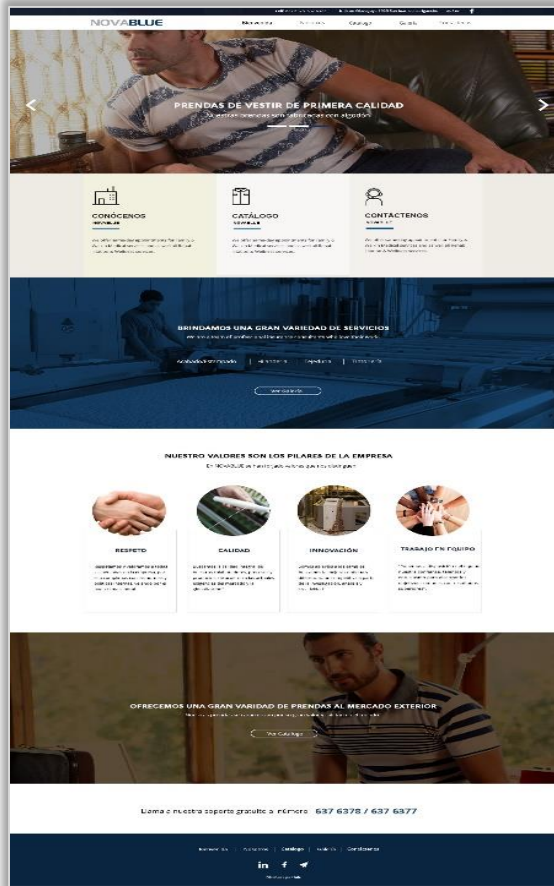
NOVABLUE

Bienvenidos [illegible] Catálogo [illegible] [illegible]

PRENDAS DE VESTIR DE PRIMERA CALIDAD
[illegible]

CONÓCENOS
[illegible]

CATÁLOGO
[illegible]

CONTÁCTENOS
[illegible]

BRINDAMOS UNA GRAN VARIEDAD DE SERVICIOS
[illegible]

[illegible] | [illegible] | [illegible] | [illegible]

Ver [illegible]

NUESTRO VALORES SON LOS PILARES DE LA EMPRESA
En NOVABLUE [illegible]

RESPETO
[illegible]

CALIDAD
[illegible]

INNOVACIÓN
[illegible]

TRABAJO EN EQUIPO
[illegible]

OFRECEMOS UNA GRAN VARIEDAD DE PRENDAS AL MERCADO EXTERIOR
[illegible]

Ver Catálogo

Llama a nuestro soporte gratuito a número 637 6378 / 637 6377

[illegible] | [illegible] | Catálogo | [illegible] | Contáctenos

in f